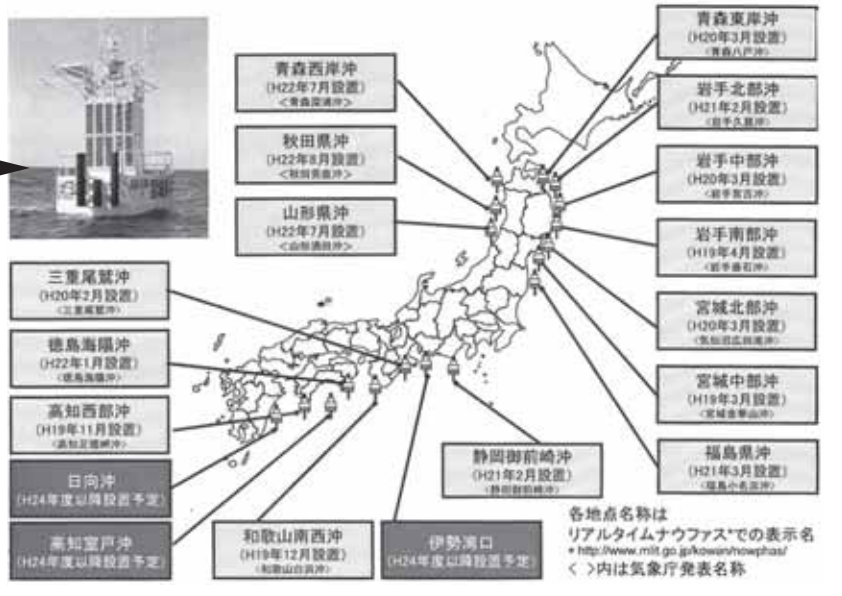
青森西岸沖
(H22年7月設置)
<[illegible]>

秋田県沖
(H22年8月設置)
<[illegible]>

山形県沖
(H22年7月設置)
<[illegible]>

三重尾鷲沖
(H20年2月設置)
<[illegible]>

徳島海陽沖
(H22年1月設置)
<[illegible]>

高知西部沖
(H19年11月設置)
<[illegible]>

日向沖
(H24年度以降設置予定)

高知室戸沖
(H24年度以降設置予定)

和歌山南西沖
(H19年12月設置)
<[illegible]>

伊勢湾口
(H24年度以降設置予定)

静岡御前崎沖
(H21年2月設置)
<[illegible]>

青森東岸沖
(H20年3月設置)
<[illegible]>

岩手北部沖
(H21年2月設置)
<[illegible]>

岩手中部沖
(H20年3月設置)
<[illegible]>

岩手南部沖
(H19年4月設置)
<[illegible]>

宮城北部沖
(H20年3月設置)
<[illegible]>

宮城中部沖
(H19年3月設置)
<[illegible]>

福島県沖
(H21年3月設置)
<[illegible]>

各地点名称は
リアルタイムナウファス*での表示名
* http://www.mlit.go.jp/kowan/nowphas/
< >内は気象庁発表名称